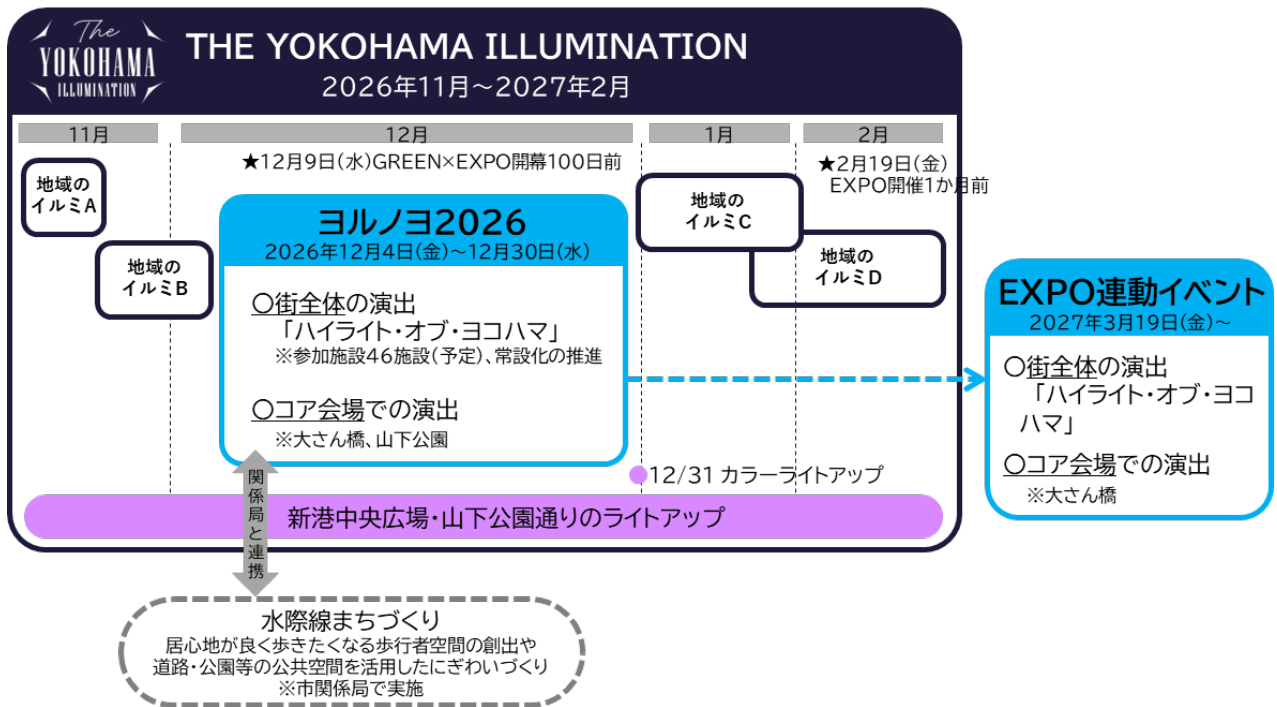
The YOKOHAMA ILLUMINATION

THE YOKOHAMA ILLUMINATION
2026年11月～2027年2月

11月

12月

1月

2月

★12月9日(水)GREEN×EXPO開幕100日前

★2月19日(金)
EXPO開催1か月前

地域の
イルミA

地域の
イルミB

地域の
イルミC

地域の
イルミD

ヨルノヨ2026
2026年12月4日(金)～12月30日(水)

○街全体の演出
「ハイライト・オブ・ヨコハマ」
※参加施設46施設(予定)、常設化の推進

○コア会場での演出
※大さん橋、山下公園

EXPO連動イベント
2027年3月19日(金)～

○街全体の演出
「ハイライト・オブ・ヨコハマ」

○コア会場での演出
※大さん橋

12/31 カラーライトアップ

関係局と連携

新港中央広場・山下公園通りのライトアップ

水際線まちづくり
居心地が良く歩きたくなる歩行者空間の創出や
道路・公園等の公共空間を活用したにぎわいづくり
※市関係局で実施